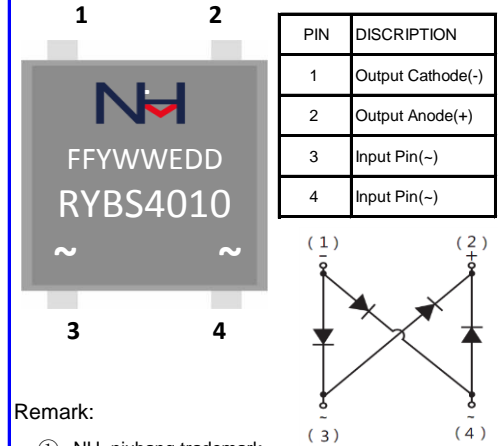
1
2
NH
FFYWWEDD
RYBS4010
~
~
3
4

| PIN | DISCRIPTION |
|---|---|
| 1 | Output Cathode(-) |
| 2 | Output Anode(+) |
| 3 | Input Pin(~) |
| 4 | Input Pin(~) |

(1)
-
(2)
+
~
(3)
~
(4)

Remark:

① NH: nixhong trademark